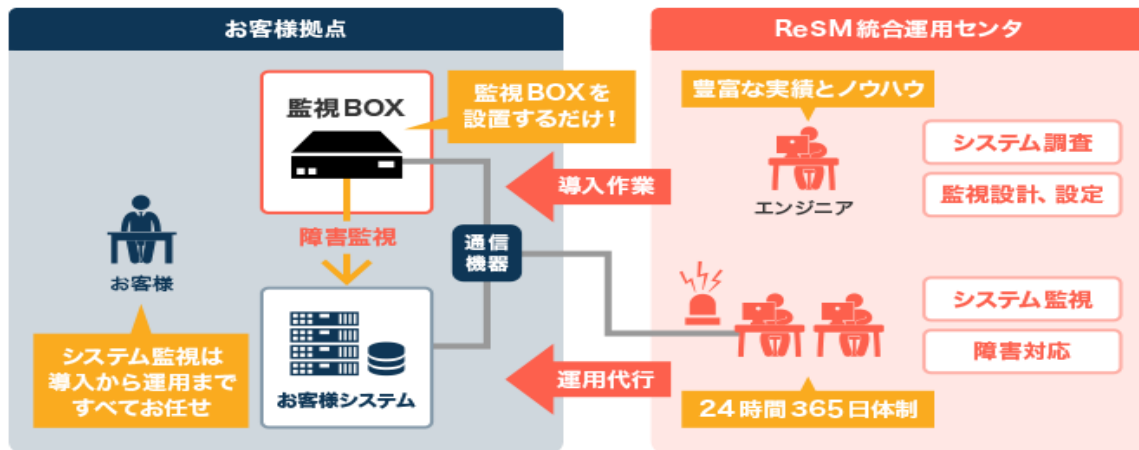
お客様拠点

監視BOX

監視BOXを設置するだけ！

障害監視

通信機器

お客様

システム監視は導入から運用まですべてお任せ

お客様システム

ReSM統合運用センタ

豊富な実績とノウハウ

エンジニア

システム調査

監視設計、設定

導入作業

システム監視

障害対応

運用代行

24時間365日体制